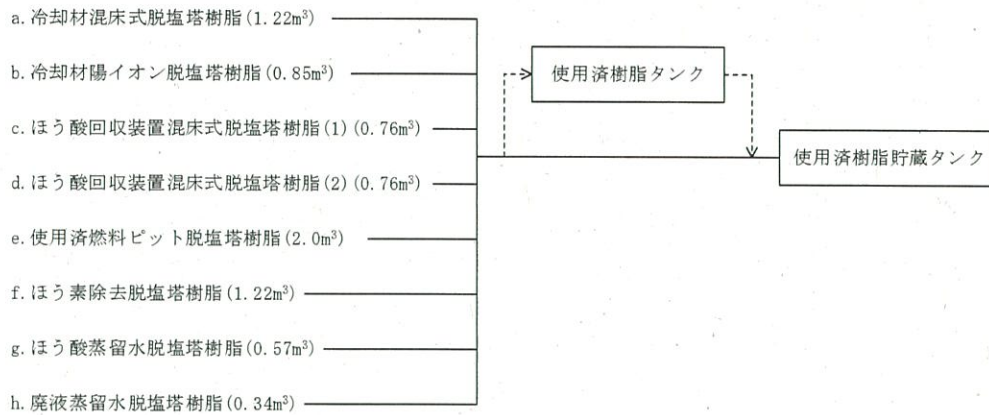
a. 冷却材混床式脱塩塔樹脂 (1.22m$^3$)

b. 冷却材陽イオン脱塩塔樹脂 (0.85m$^3$)

c. ほう酸回収装置混床式脱塩塔樹脂 (1) (0.76m$^3$)

d. ほう酸回収装置混床式脱塩塔樹脂 (2) (0.76m$^3$)

e. 使用済燃料ピット脱塩塔樹脂 (2.0m$^3$)

f. ほう素除去脱塩塔樹脂 (1.22m$^3$)

g. ほう酸蒸留水脱塩塔樹脂 (0.57m$^3$)

h. 廃液蒸留水脱塩塔樹脂 (0.34m$^3$)

使用済樹脂タンク

使用済樹脂貯蔵タンク